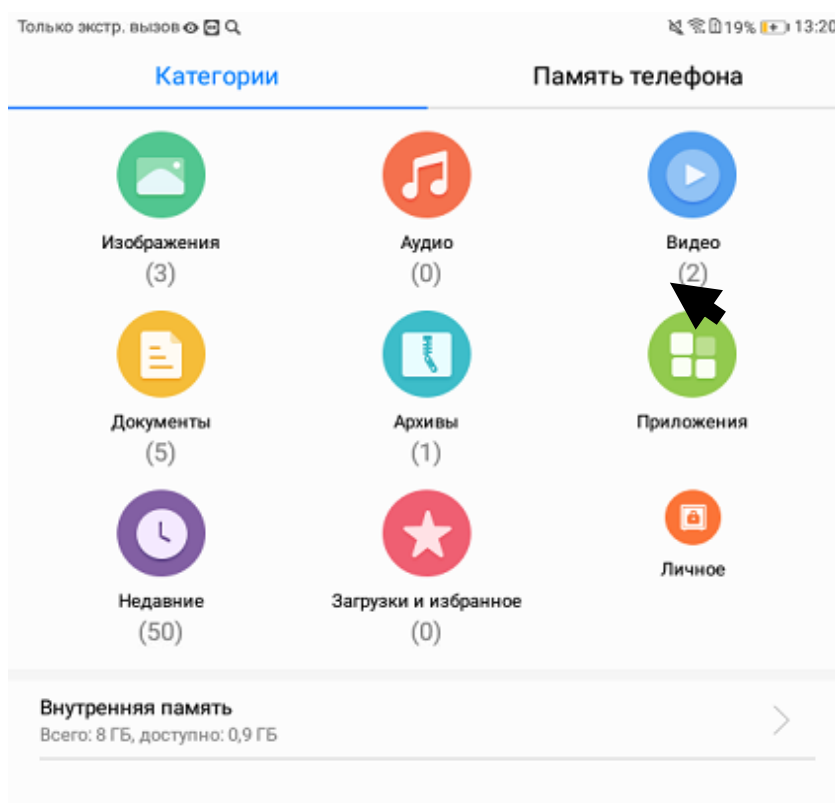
Только экстр. вызов 19% 13:20

Категории
Память телефона

Изображения
(3)

Аудио
(0)

Видео
(2)

Документы
(5)

Архивы
(1)

Приложения

Недавние
(50)

Загрузки и избранное
(0)

Личное

Внутренняя память
Всего: 8 ГБ, доступно: 0,9 ГБ